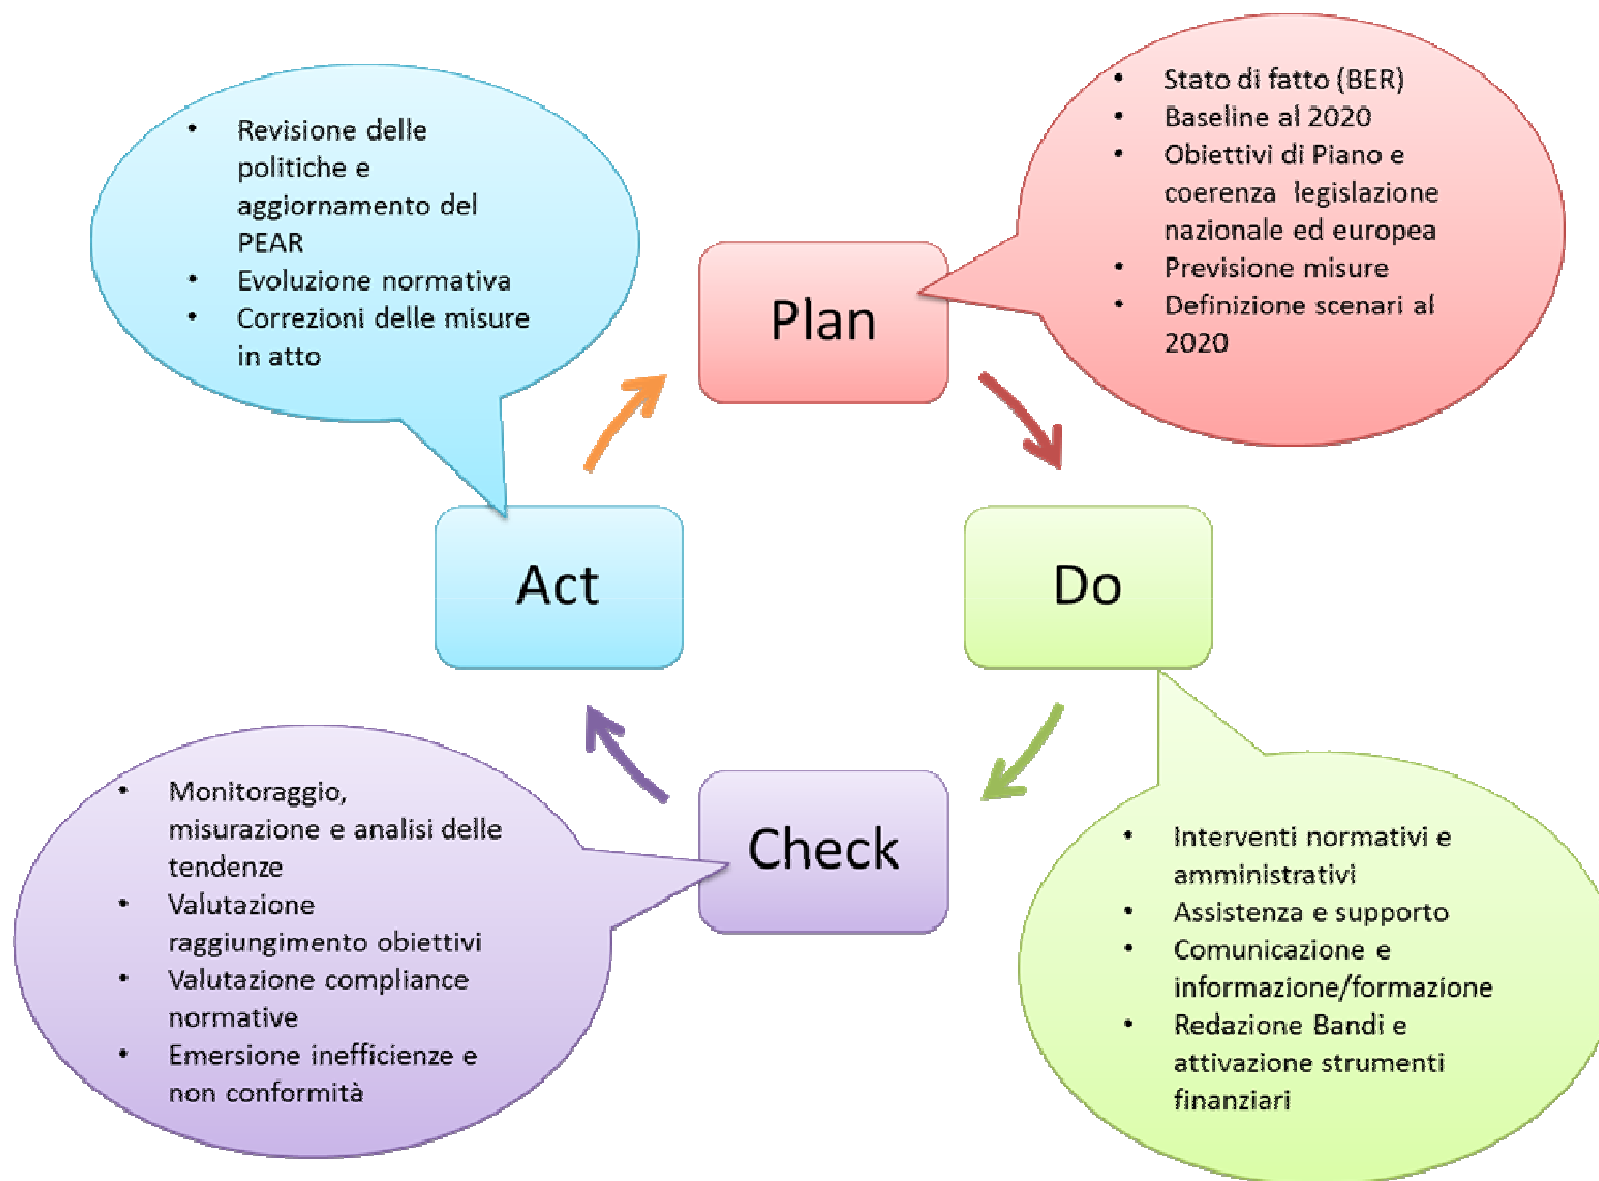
- Revisione delle politiche e aggiornamento del PEAR
- Evoluzione normativa
- Correzioni delle misure in atto

Plan

- Stato di fatto (BER)
- Baseline al 2020
- Obiettivi di Piano e coerenza legislazione nazionale ed europea
- Previsione misure
- Definizione scenari al 2020

Act

Do

- Monitoraggio, misurazione e analisi delle tendenze
- Valutazione raggiungimento obiettivi
- Valutazione compliance normative
- Emersione inefficienze e non conformità

Check

- Interventi normativi e amministrativi
- Assistenza e supporto
- Comunicazione e informazione/formazione
- Redazione Bandi e attivazione strumenti finanziari